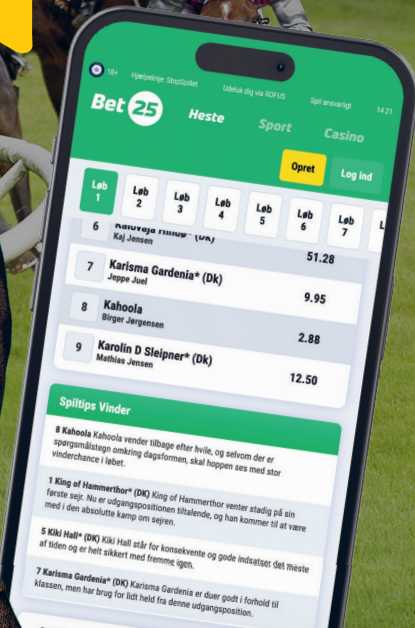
18+ Hjælpelinje: StopSpillet Udeluk dig via ROFUS Spil ansvarligt 14.21

Bet 25 Heste Sport Casino

Opret Log ind

Løb 1 Løb 2 Løb 3 Løb 4 Løb 5 Løb 6 Løb 7

6 Kalovaja Hilda* (Dk) Kaj Jensen

7 Karisma Gardenia* (Dk) Jeppe Juel 51.28

8 Kahoola Birger Jørgensen 9.95

2.88

9 Karolin D Sleipner* (Dk) Mathias Jensen 12.50

Spiltips Vinder

8 Kahoola Kahoola vender tilbage efter hvile, og selvom der er spørgsmålstegn omkring dagsformen, skal hoppen ses med stor vinderchance i løbet.

1 King of Hammerthor* (DK) King of Hammerthor venter stadig på sin første sejr. Nu er udgangspositionen tiltalende, og han kommer til at være med i den absolutte kamp om sejren.

5 Kiki Hall* (DK) Kiki Hall står for konsekvente og gode indsatser det meste af tiden og er helt sikkert med fremme igen.

7 Karisma Gardenia* (DK) Karisma Gardenia er duer godt i forhold til klassen, men har brug for lidt held fra denne udgangsposition.